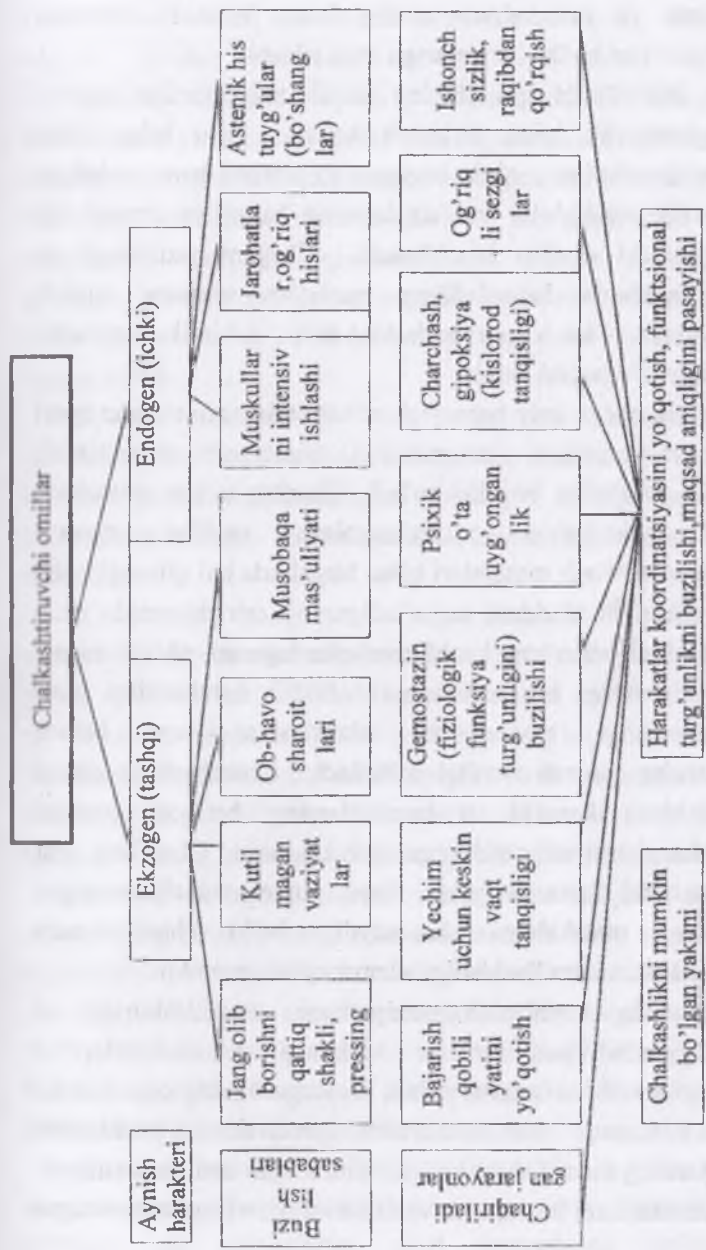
Chalkashtiruvchi omillar

Ekzogen (tashqi)

Endogen (ichki)

Aynish harakteri

Buzilish sabablari

Jang olib borishni qatiq shakli, pressing

Kutilmagan vaziyatlar

Ob-havo sharoitlari

Musobaqa mas'uliyati

Muskullarni intensiv ishlashi

Jarohatlar,og'riq hislari

Astenik his tuyg'ular (bo'shanglar)

Chaqiriladigan jarayonlar

Bajarish qobiliyatini yo'qotish

Yechim uchun keskin vaqt tanqisligi

Gemostazin (fiziologik funksiya turg'unligini) buzilishi

Psixik o'ta uyg'onganlik

Charchash, gipoksiya (kislorod tanqisligi)

Og'riqli sezgilar

Ishonchsizlik, raqibdan qo'rqish

Chalkashlikni mumkin bo'lgan yakuni

Harakatlar koordinatsiyasini yo'qotish, funktsional turg'unlikni buzilishi,maqsad aniqligini pasayishi